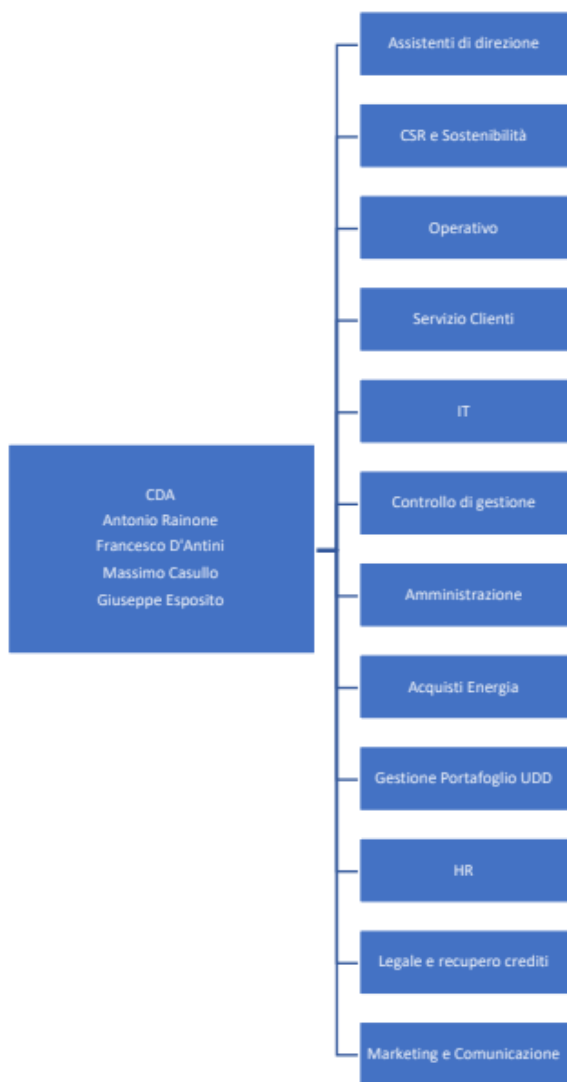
CDA
Antonio Rainone
Francesco D'Antini
Massimo Casullo
Giuseppe Esposito

Assistenti di direzione

CSR e Sostenibilità

Operativo

Servizio Clienti

IT

Controllo di gestione

Amministrazione

Acquisti Energia

Gestione Portafoglio UDD

HR

Legale e recupero crediti

Marketing e Comunicazione